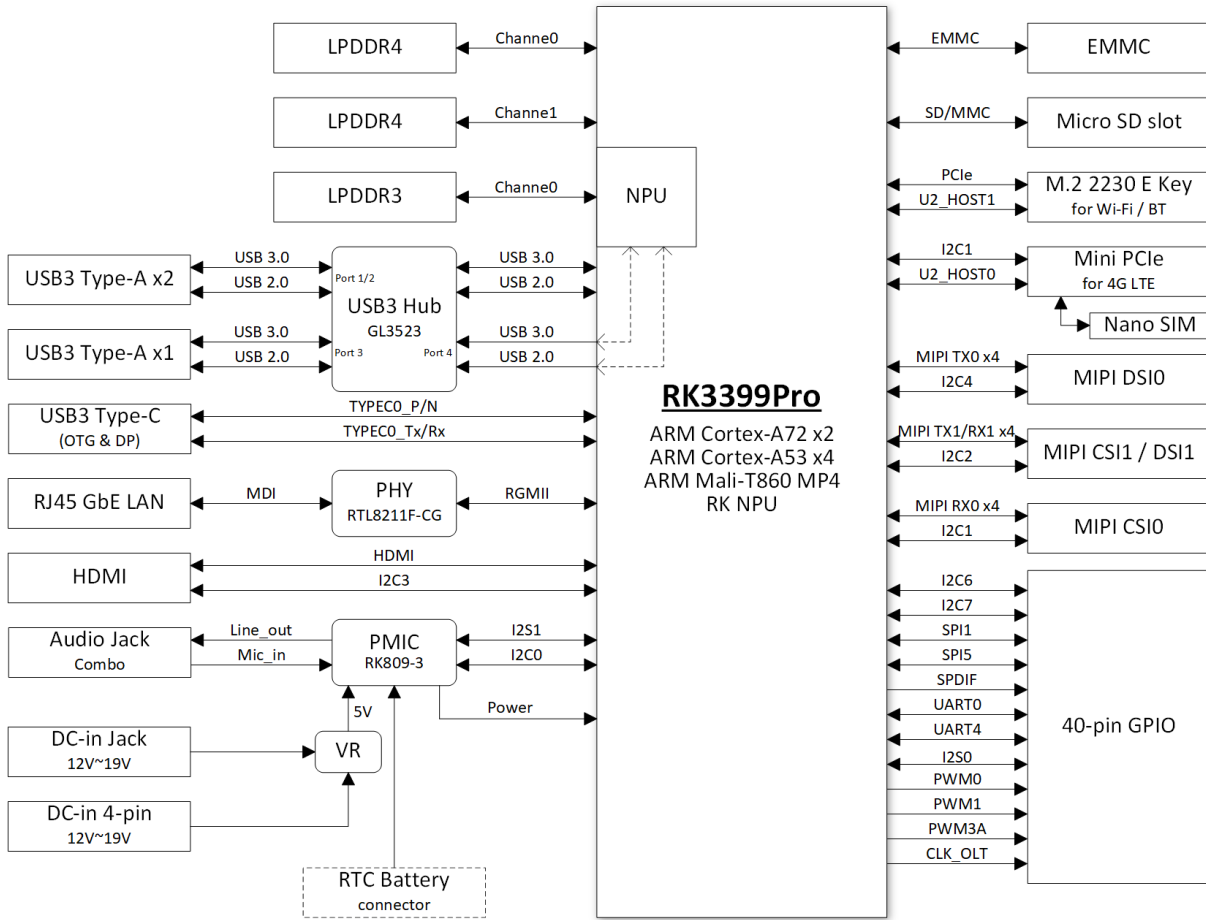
LPDDR4
Channe0
LPDDR4
Channe1
LPDDR3
Channe0
NPU
EMMC
EMMC
SD/MMC
Micro SD slot
PCIe
U2_HOST1
M.2 2230 E Key
for Wi-Fi / BT
I2C1
U2_HOST0
Mini PCIe
for 4G LTE
Nano SIM
USB3 Type-A x2
USB 3.0
USB 2.0
Port 1/2
USB3 Hub
GL3523
USB 3.0
USB 2.0
USB3 Type-A x1
USB 3.0
USB 2.0
Port 3
Port 4
USB 3.0
USB 2.0
MIPI TX0 x4
I2C4
MIPI DSI0
RK3399Pro
ARM Cortex-A72 x2
ARM Cortex-A53 x4
ARM Mali-T860 MP4
RK NPU
USB3 Type-C
(OTG & DP)
TYPEC0_P/N
TYPEC0_Tx/Rx
MIPI TX1/RX1 x4
I2C2
MIPI CSI1 / DSI1
RJ45 GbE LAN
MDI
PHY
RTL8211F-CG
RGMII
MIPI RX0 x4
I2C1
MIPI CSI0
HDMI
HDMI
I2C3
I2C6
I2C7
SPI1
SPI5
SPDIF
UART0
UART4
I2S0
PWM0
PWM1
PWM3A
CLK_OLT
40-pin GPIO
Audio Jack
Combo
Line_out
Mic_in
PMIC
RK809-3
I2S1
I2C0
Power
5V
DC-in Jack
12V~19V
VR
DC-in 4-pin
12V~19V
RTC Battery
connector